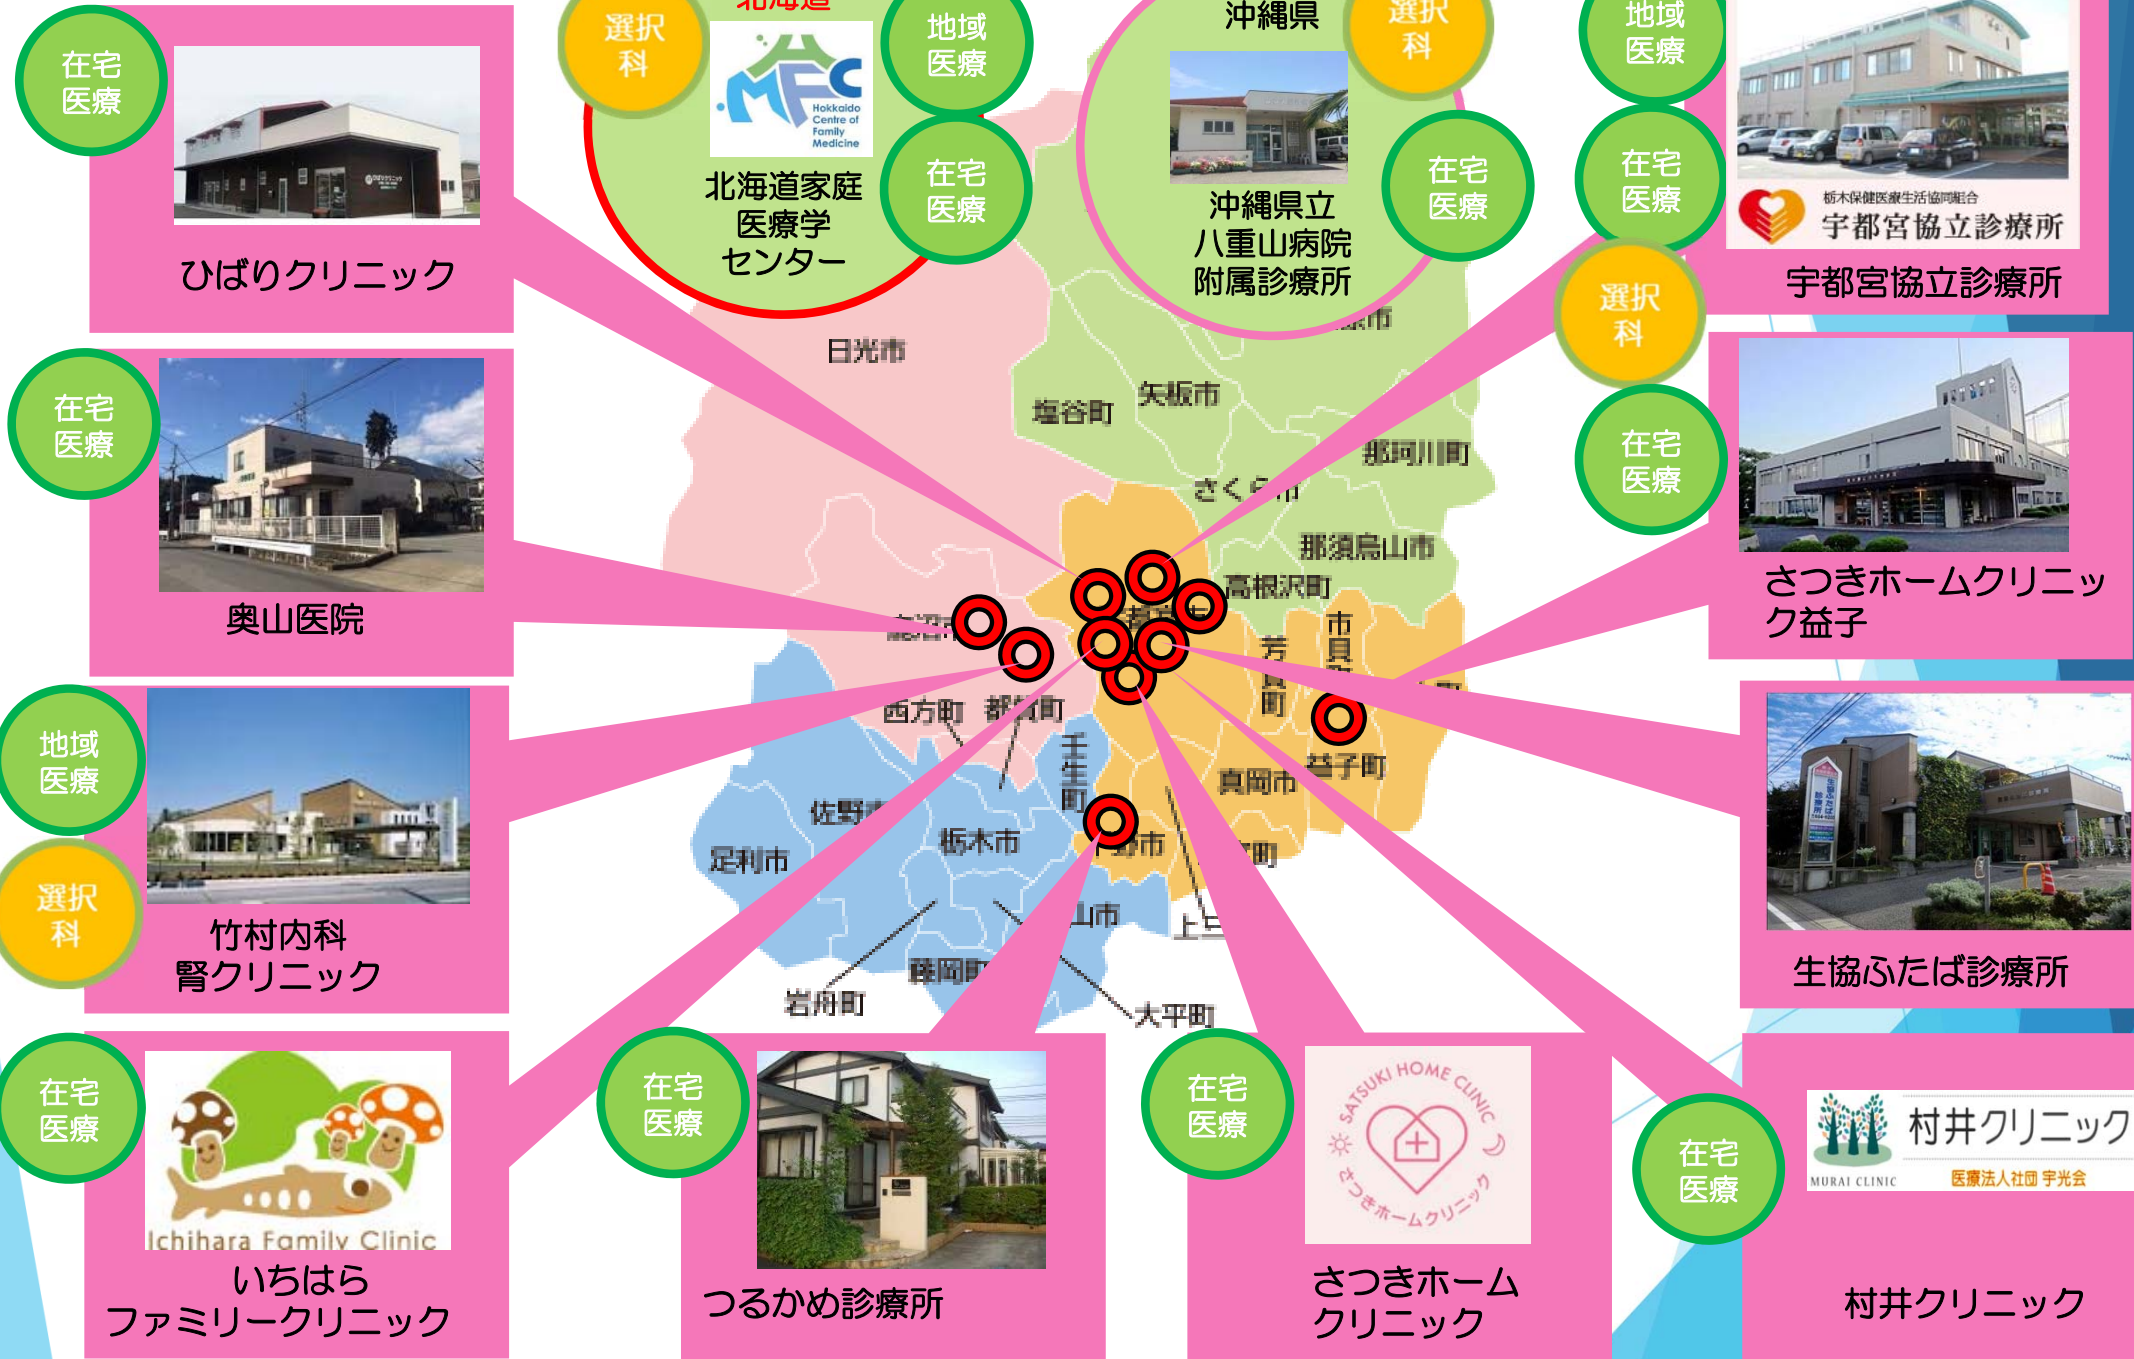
在宅医療

ひばりクリニック

北海道

選択科

MFC Hokkaido Centre of Family Medicine

北海道家庭医療学センター

地域医療

在宅医療

沖縄県

選択科

沖縄県立八重山病院附属診療所

在宅医療

地域医療

在宅医療

栃木保健医療生活協同組合 宇都宮協立診療所

宇都宮協立診療所

選択科

在宅医療

さつきホームクリニック益子

在宅医療

奥山医院

地域医療

選択科

竹村内科腎クリニック

生協ふたば診療所

日光市

塩谷町

矢板市

那珂川町

さくら市

那須烏山市

高根沢町

市貝町

芳賀町

益子町

真岡市

西方町

都賀町

壬生町

佐野市

栃木市

足利市

岩舟町

藤岡町

大平町

在宅医療

Ichihara Family Clinic

いちはらファミリークリニック

在宅医療

つるかめ診療所

在宅医療

SATSUKI HOME CLINIC さつきホームクリニック

さつきホームクリニック

在宅医療

村井クリニック MURAI CLINIC 医療法人社団 宇光会

村井クリニック